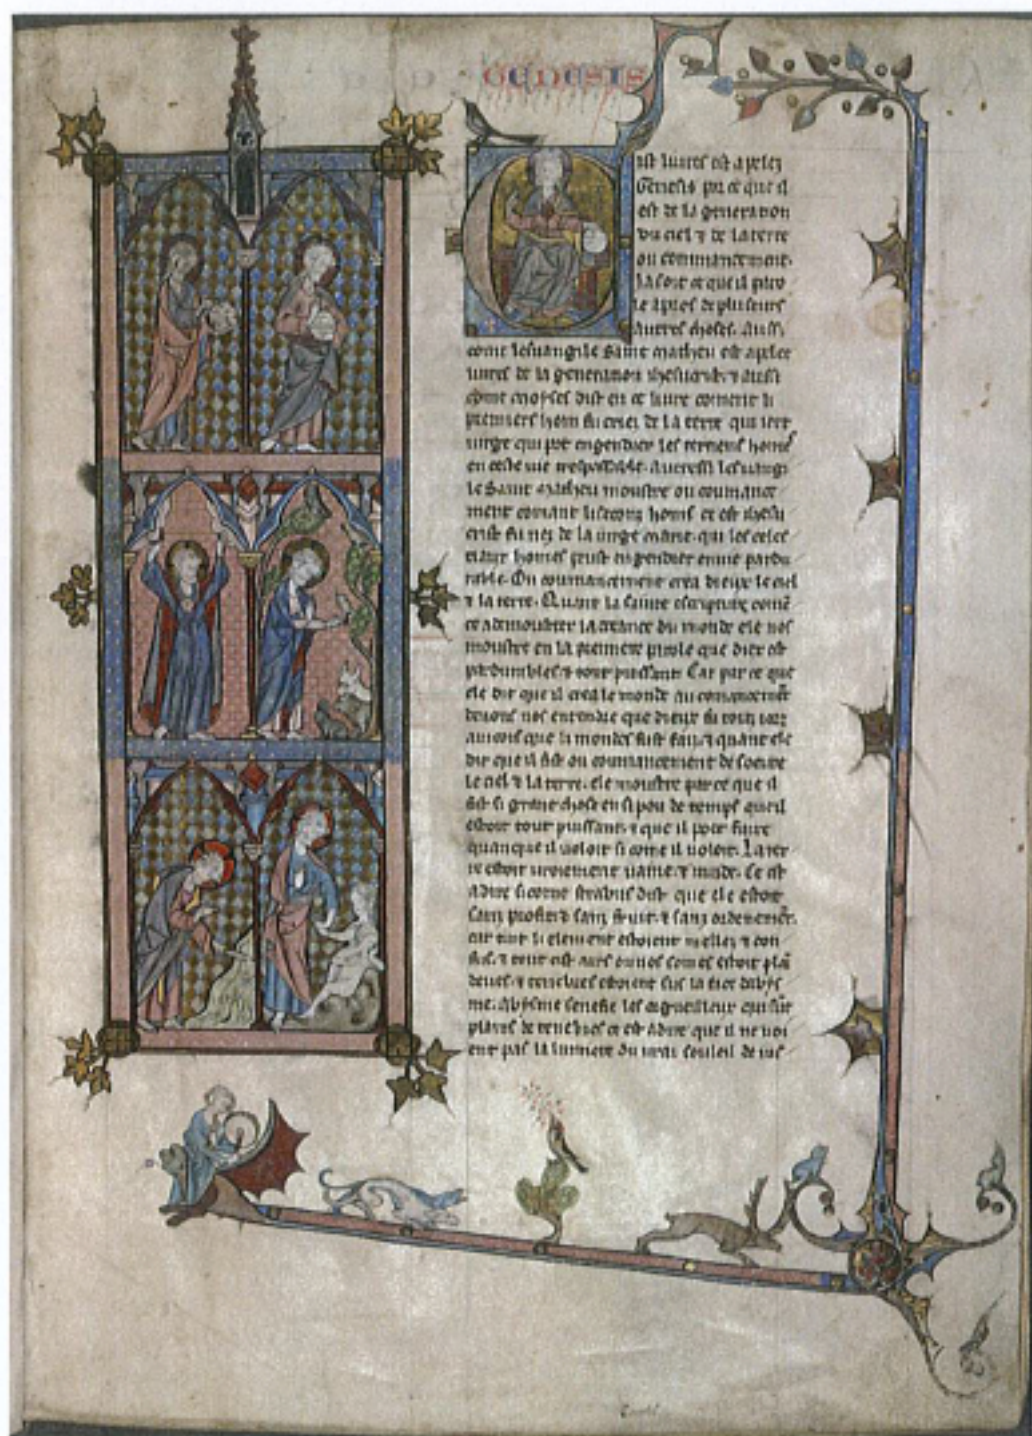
Genesis

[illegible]ist livres est apelez Genesis por ce que il est de la generation du ciel et de la terre ou commancement. ia soit ce que il parole apres de plusieurs autres choses. Ausi come le euvangile saint mathieu est apelez livres de la generation ihesucrist et aussi come choses dist en ce livre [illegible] li premiers hom fu criez de la terre qui terr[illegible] virge qui por engendrer les terriens homes en ceste vie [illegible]. Autressi les euvangiles saint mathieu monstre ou commancement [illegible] li celestiens homs ce est ihesu crist fu nez de la virge marie qui les celestiaus homes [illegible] engendrer en vie pardurable. On commancement crea dieux le ciel et la terre. Quant la sainte escripture comence a demonstrer la creance du monde ele nos moustre en la premiere parole que dieu est pardurables et tout puissanz. Car par ce que ele dit que il crea le monde au commancement devons nos entendre que dieux fu touz tens aincois que li mondes fust faiz. Et quant ele dit que il fist ou commancement de fourme le ciel et la terre ele moustre par ce que il fist si grant chose en si pou de temps que il estoit tout puissanz et que il pot faire quanque il voloit si come il voloit. La terre estoit vraiement vaine et vuide. Ce est a dire si come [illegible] dist que ele estoit sanz profit et sanz fruit et sanz ordenement car tuit li element estoient meslez et confus et tout est ausi come il estoit plain de iaue et tenebres estoient sus la face dabysme. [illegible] les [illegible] qui sunt plains de tenebres ce est a dire que il ne voient pas la lumiere du vrai soleil de iu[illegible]